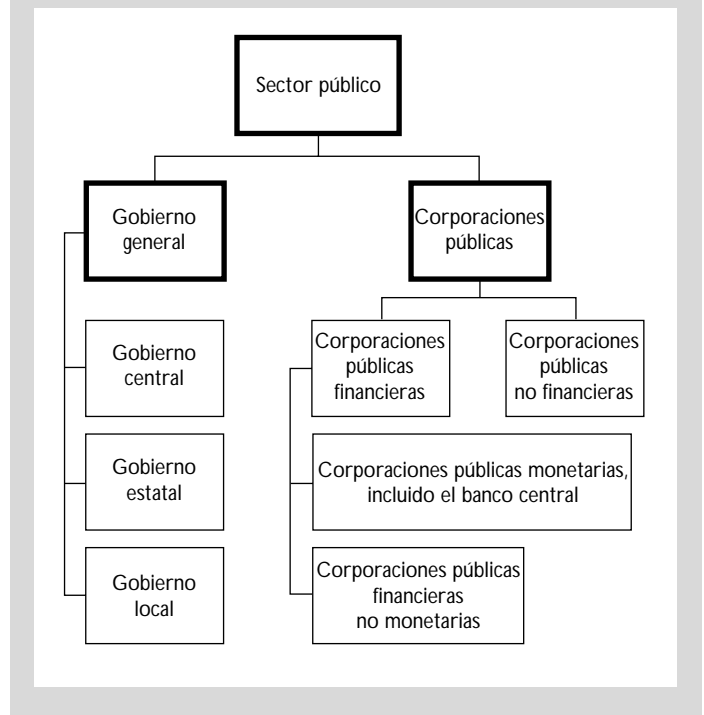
Sector público

Gobierno general

Corporaciones públicas

Gobierno central

Gobierno estatal

Gobierno local

Corporaciones públicas financieras

Corporaciones públicas no financieras

Corporaciones públicas monetarias, incluido el banco central

Corporaciones públicas financieras no monetarias